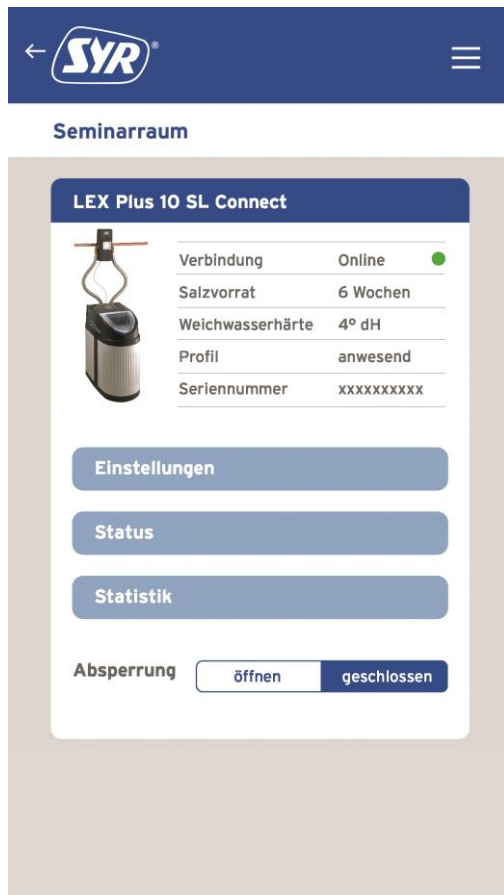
← SYR®

Seminarraum

LEX Plus 10 SL Connect

| | |
|---|---|
| Verbindung | Online |
| Salzvorrat | 6 Wochen |
| Weichwasserhärte | 4° dH |
| Profil | anwesend |
| Seriennummer | xxxxxxxxxx |

Einstellungen

Status

Statistik

Absperrung öffnen geschlossen